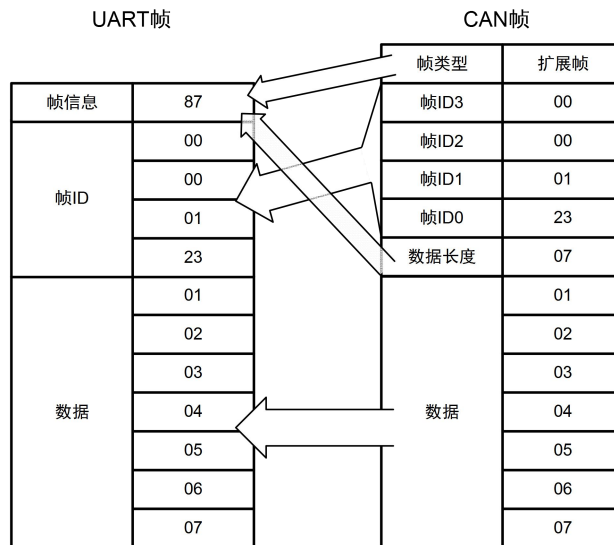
UART帧

| 帧信息 | 87 |
|---|---|
| 帧ID | 00 |
| | 00 |
| | 01 |
| | 23 |
| 数据 | 01 |
| | 02 |
| | 03 |
| | 04 |
| | 05 |
| | 06 |
| | 07 |

CAN帧

| 帧类型 | 扩展帧 |
|---|---|
| 帧ID3 | 00 |
| 帧ID2 | 00 |
| 帧ID1 | 01 |
| 帧ID0 | 23 |
| 数据长度 | 07 |
| 数据 | 01 |
| | 02 |
| | 03 |
| | 04 |
| | 05 |
| | 06 |
| | 07 |